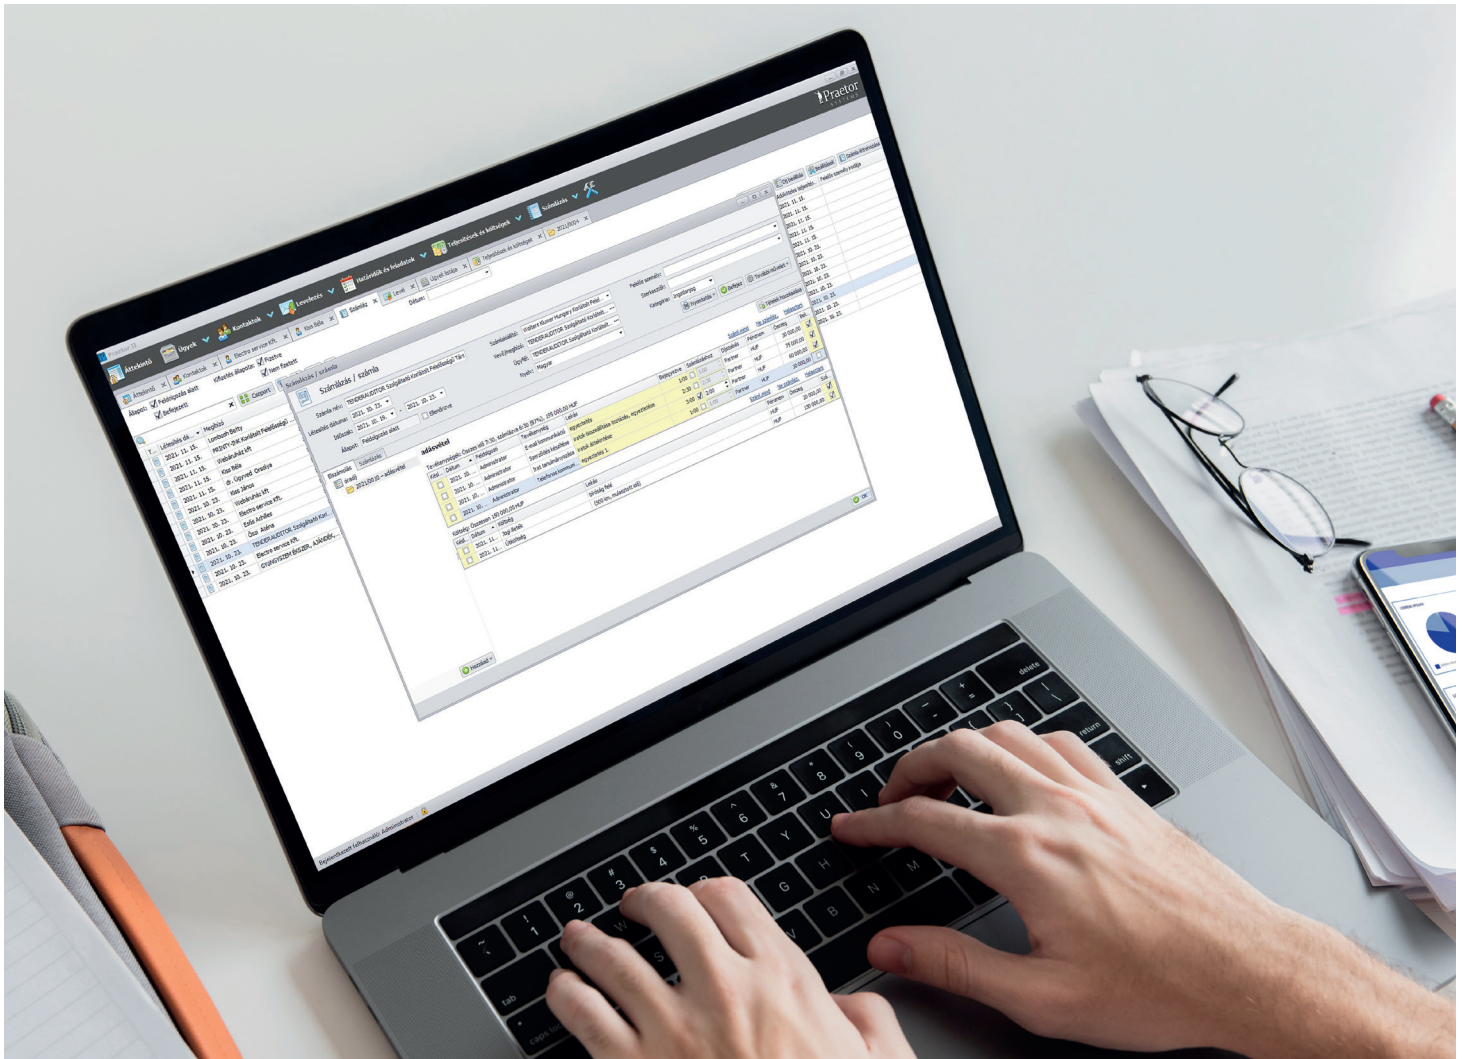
Praetor

Áttekintő | Ügyek | Kontaktok | Levelezés | Határidők és feladatok | Teljesítések és költségek | Számlázás

Áttekintő | Kontaktok | Electro service Kft. | Kiss Béla | Számlázás | Levél | Ügyek listája | Teljesítések és költségek | 2021-10-23

Állapot: Feldolgozás alatt | Kifizetés állapota: Fizetve | Befejezett | Nem fizetett

Csoport

Létrehozás dá... | Megbízó
2021. 11. 15. | Lombosh Betty
2021. 11. 15. | PRINTY-3 Kft. Korlátolt Felelősségű
2021. 11. 15. | Webáruház Kft.
2021. 11. 15. | Kiss Béla
2021. 11. 15. | dr. Ügyvéd Orsolya
2021. 11. 15. | Kiss János
2021. 10. 23. | Webáruház Kft.
2021. 10. 23. | Electro service Kft.
2021. 10. 23. | Szép Árpád
2021. 10. 23. | Ősz Adél
2021. 10. 23. | TENDERAUDITOR Szolgáltató Korl...
2021. 10. 23. | Electro service Kft.
2021. 10. 23. | GYÓGYSZERGYÁRTÓ, AJÁNDÉK...

Számlázás / számla

Számla neve: TENDERAUDITOR Szolgáltató Korlátolt Felelősségű Társ
Létrehozás dátuma: 2021. 10. 23.
Időszak: 2021. 10. 19. - 2021. 10. 23.
Állapot: Feldolgozás alatt
Számlakiállító: Wolters Kluwer Hungary Korlátolt Felel.
Vevő (megbízó): TENDERAUDITOR Szolgáltató Korlátolt...
Ügy(ek): TENDERAUDITOR Szolgáltató Korlátolt...
Nyelv: Magyar
Felelős személy:
Szerkesztő:
Kategória: Jogi/árajánl
Elszámolás | Számlázás
2021.10.21 – adásvétel

adásvétel

Tevékenységek: Összes idő: 7:30, számlázva 6:30 (87%), 105 000,00 HUF
Dátum | Felhasználó | Tevékenység | Leírás
2021. 10. ... | Adminisztrátor | E-mail kommunikáció | egyeztetés
2021. 10. ... | Adminisztrátor | Szerződés készítése | Iratok összeállítása
2021. 10. ... | Adminisztrátor | Irat tanulmányozása | Iratok áttekintése
2021. 10. ... | Adminisztrátor | Telefonos kommunikáció | egyeztetés 1.

Költségek: Összesen: 180 000,00 HUF
2021. 11. ... | Egyéb | Útiköltség | (500 km, üzemanyag)

Partner | HUF | 30 000,00
Partner | HUF | 75 000,00
Partner | HUF | 60 000,00
HUF | 100 000,00

Kiadásvétel | Új szakasz | Hozzáadás | OK

Bejelentkezett felhasználó: Adminisztrátor